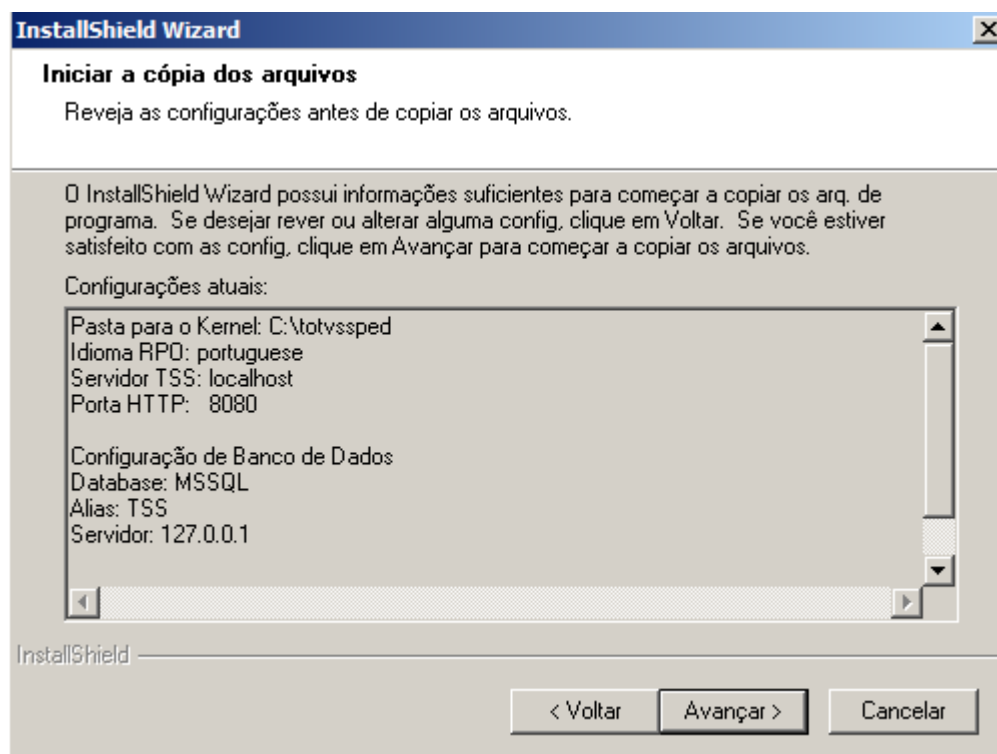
InstallShield Wizard

Iniciar a cópia dos arquivos

Reveja as configurações antes de copiar os arquivos.

O InstallShield Wizard possui informações suficientes para começar a copiar os arq. de programa. Se desejar rever ou alterar alguma config, clique em Voltar. Se você estiver satisfeito com as config, clique em Avançar para começar a copiar os arquivos.

Configurações atuais:

Pasta para o Kernel: C:\totvssped
Idioma RPO: portuguese
Servidor TSS: localhost
Porta HTTP: 8080

Configuração de Banco de Dados
Database: MSSQL
Alias: TSS
Servidor: 127.0.0.1

InstallShield

< Voltar
Avançar >
Cancelar